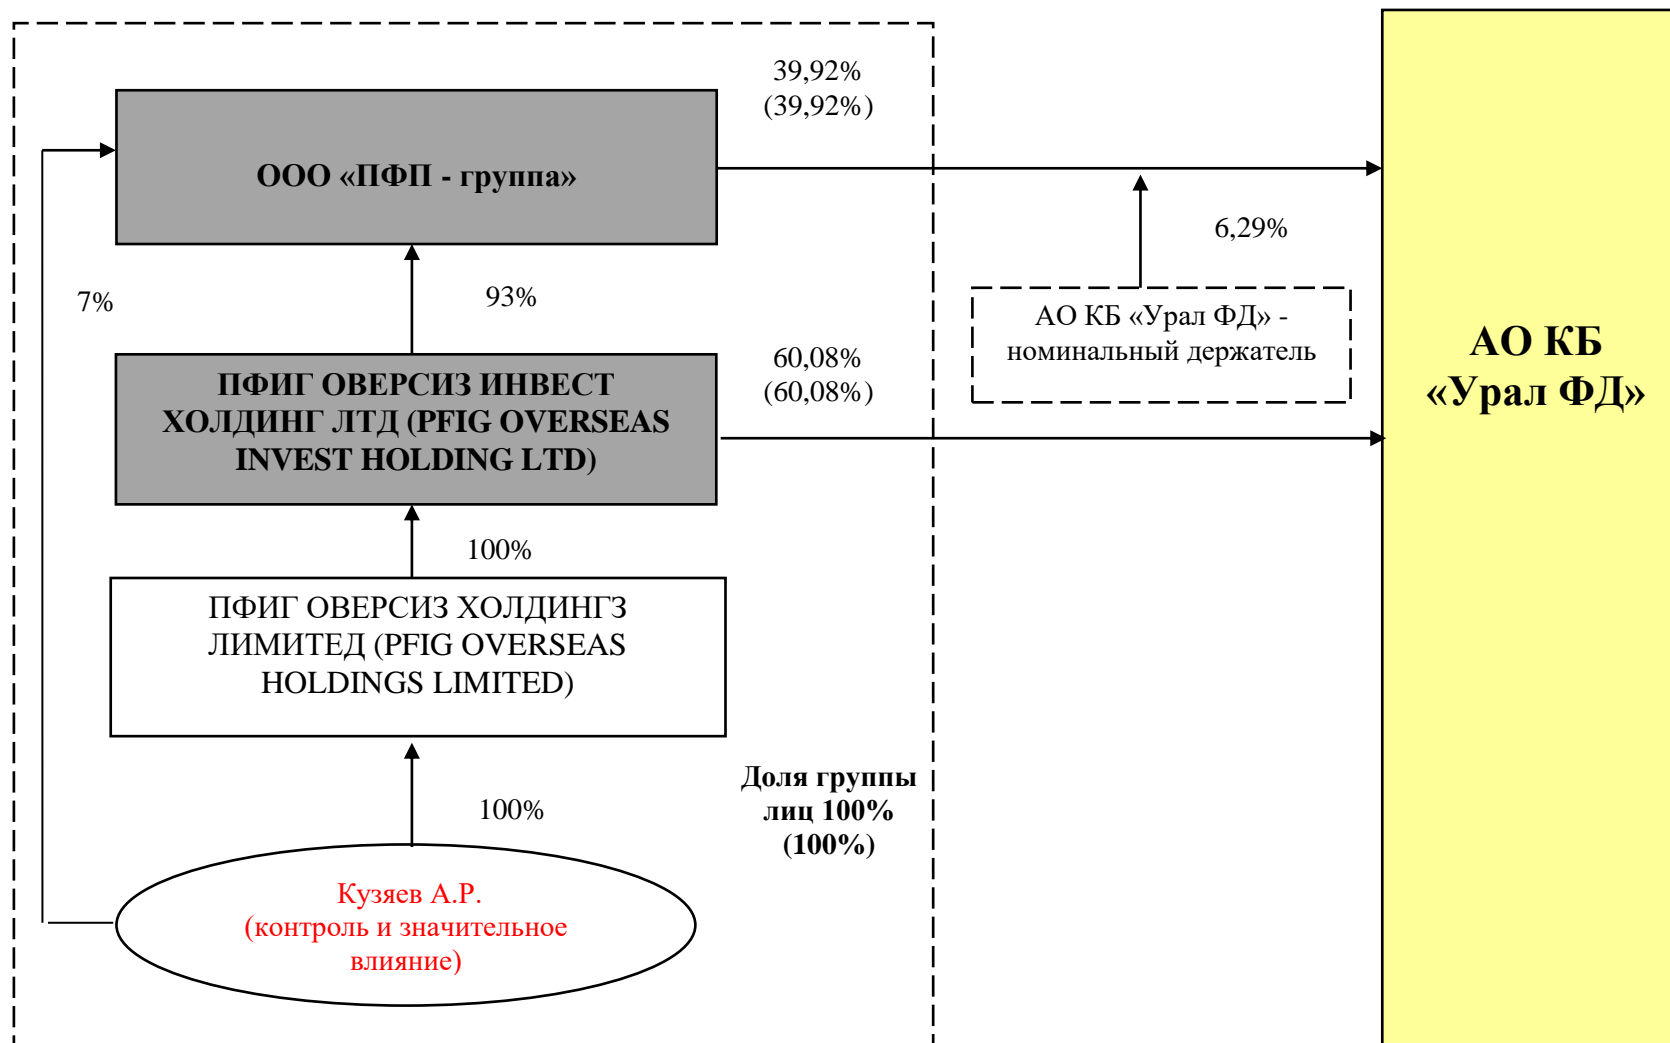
39,92%
(39,92%)

ООО «ПФП - группа»

6,29%

7%

93%

АО КБ «Урал ФД» - номинальный держатель

АО КБ «Урал ФД»

60,08%
(60,08%)

ПФИГ ОВЕРСИЗ ИНВЕСТ ХОЛДИНГ ЛТД (PFIG OVERSEAS INVEST HOLDING LTD)

100%

ПФИГ ОВЕРСИЗ ХОЛДИНГЗ ЛИМИТЕД (PFIG OVERSEAS HOLDINGS LIMITED)

Доля группы лиц 100% (100%)

100%

Кузяев А.Р.
(контроль и значительное влияние)